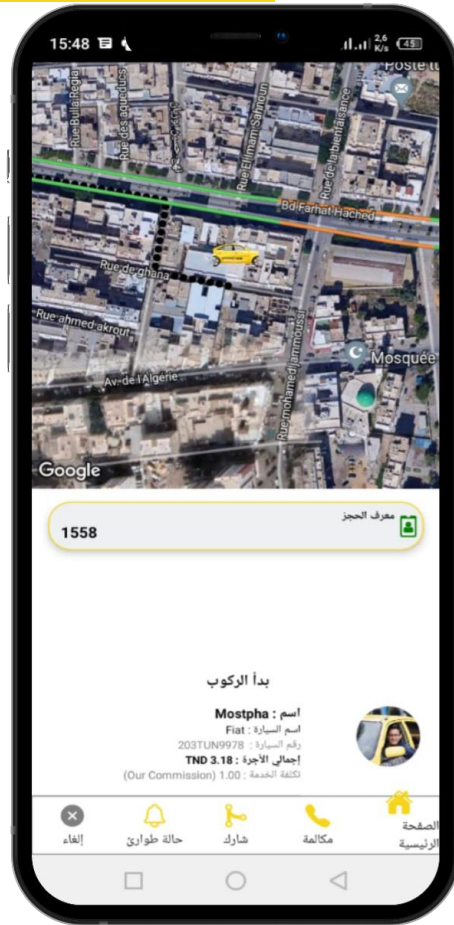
15:48

2,6 K/s 45

Poste tu

Rue Bulla Regia

Rue des aqueducs

Rue Ellimam Sahnoun

Rue de la bienfaisance

Bd Farhat Hached

Rue de ghana

Rue ahmed akrout

Av de l'Algerie

Rue mohamed jamoussi

Mosquée

Google

معرف الحجز
1558

بدأ الركوب

اسم : Mostpha
اسم السيارة : Fiat
رقم السيارة : 203TUN9978
إجمالي الأجرة : TND 3.18
تكلفة الخدمة : 1.00 (Our Commission)

إلغاء
حالة طوارئ
شارك
مكالمة
الصفحة الرئيسية